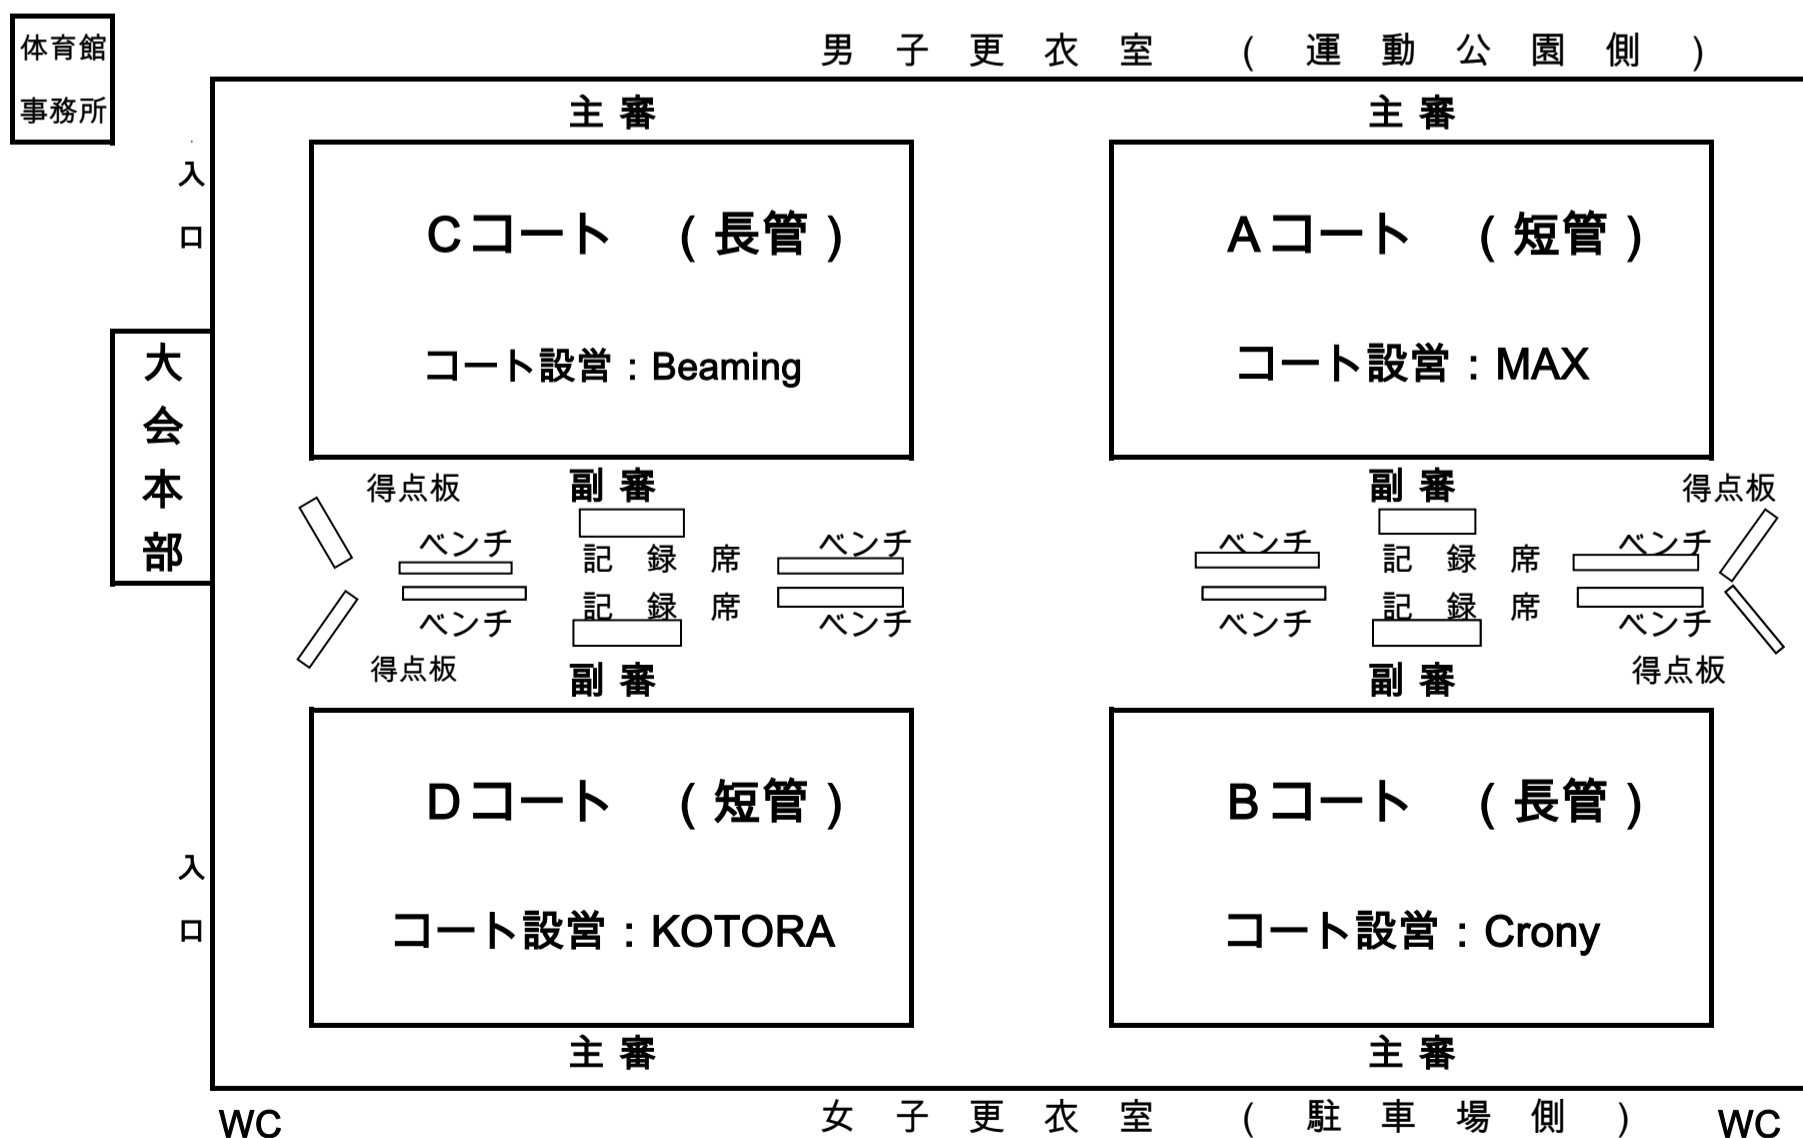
体育館事務所

男子更衣室（運動公園側）

入口

主審

Cコート（長管）

コート設営：Beaming

主審

Aコート（短管）

コート設営：MAX

大会本部

得点板

副審

ベンチ

記録席

ベンチ

ベンチ

記録席

ベンチ

得点板

副審

副審

得点板

ベンチ

記録席

ベンチ

ベンチ

記録席

ベンチ

得点板

副審

Dコート（短管）

コート設営：KOTORA

Bコート（長管）

コート設営：Crony

入口

主審

主審

WC

女子更衣室（駐車場側）

WC